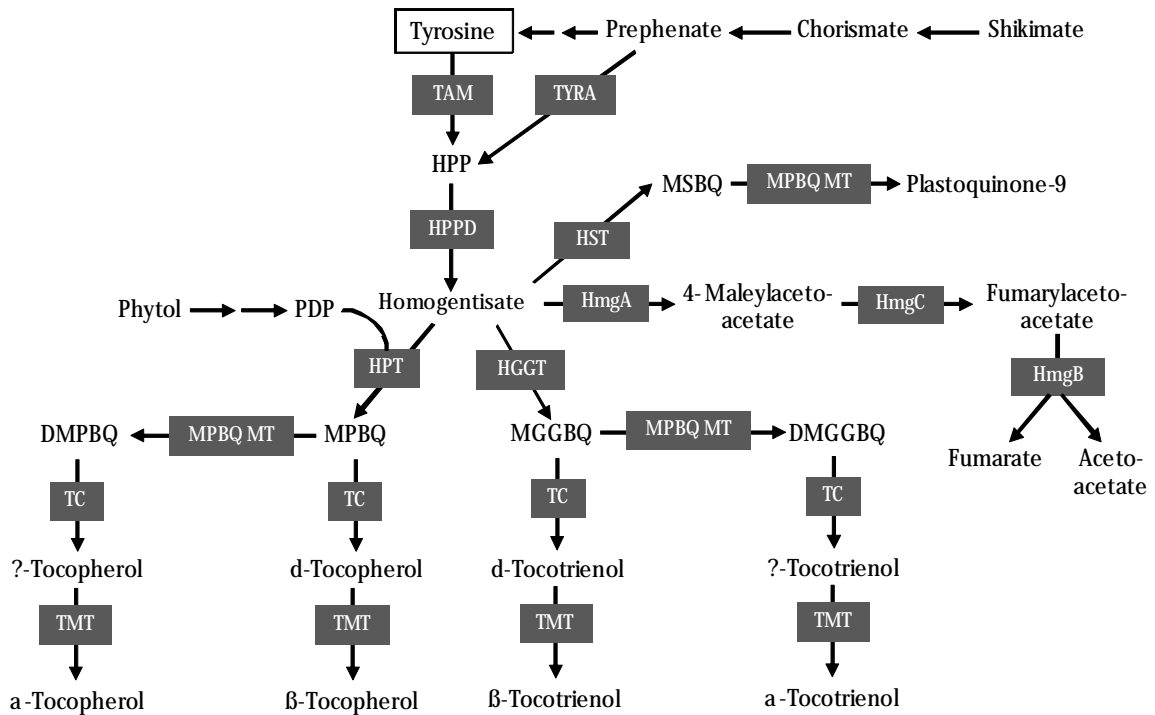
Tyrosine
Prephenate
Chorismate
Shikimate
TAM
TYRA
HPP
MSBQ
MPBQ MT
Plastoquinone-9
HPPD
HST
Phytol
PDP
Homogentisate
HmgA
4-Maleylaceto-acetate
HmgC
Fumarylaceto-acetate
HmgB
HPT
HGGT
DMPBQ
MPBQ MT
MPBQ
MGGBQ
MPBQ MT
DMGGBQ
Fumarate
Aceto-acetate
TC
TC
TC
TC
?-Tocopherol
d-Tocopherol
d-Tocotrienol
?-Tocotrienol
TMT
TMT
TMT
TMT
a-Tocopherol
ß-Tocopherol
ß-Tocotrienol
a-Tocotrienol